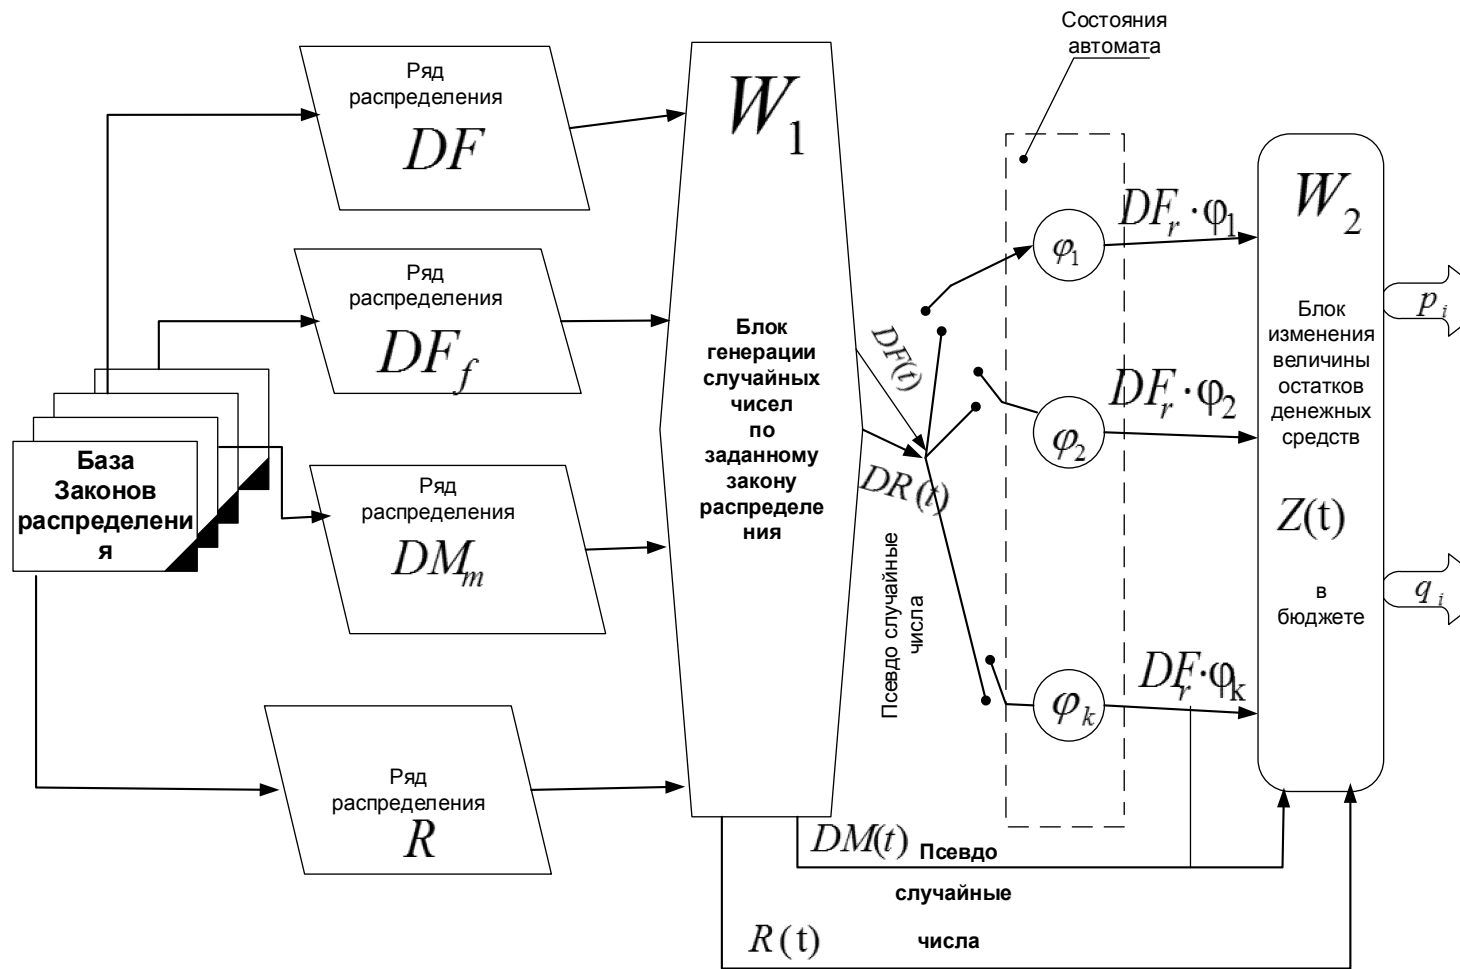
Состояния автомата

Ряд распределения
$DF$

Ряд распределения
$DF_f$

Ряд распределения
$DM_m$

Ряд распределения
$R$

База Законов распределени я

$W_1$

Блок генерации случайных чисел по заданному закону распределе ния

$DF(t)$

$DR(t)$

Псевдо случайные числа

$\varphi_1$

$\varphi_2$

$\varphi_k$

$DF_r \cdot \varphi_1$

$DF_r \cdot \varphi_2$

$DF_r \cdot \varphi_k$

$W_2$

Блок изменения величины остатков денежных средств

$Z(t)$

в бюджете

$p_i$

$q_i$

$DM(t)$ Псевдо

случайные

$R(t)$ числа